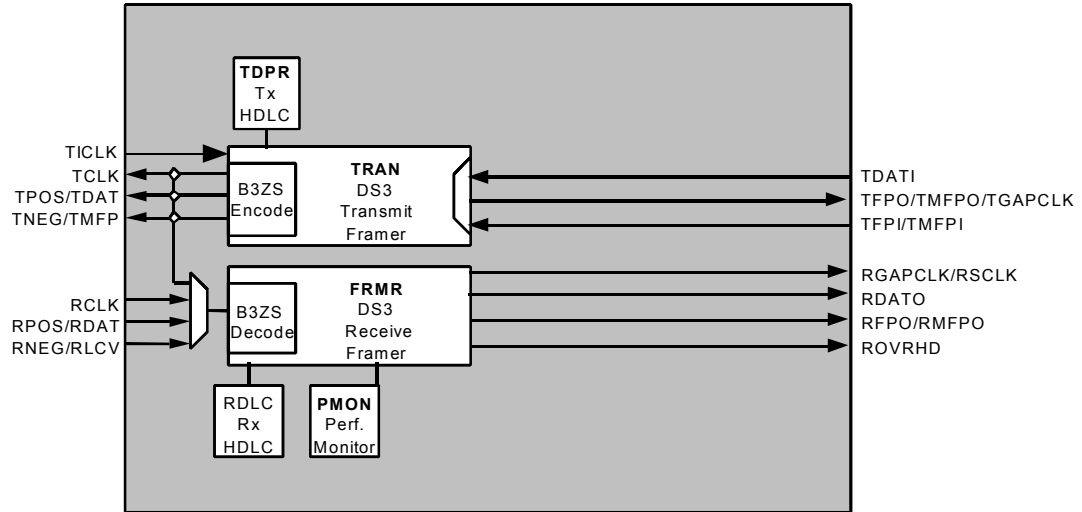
TDPR
Tx
HDLC

TICLK
TCLK
TPOS/TDAT
TNEG/TMFP

B3ZS
Encode

TRAN
DS3
Transmit
Framer

TDATI
TFPO/TMFPO/TGAPCLK
TFPI/TMFPI

RCLK
RPOS/RDAT
RNEG/RLCV

B3ZS
Decode

FRMR
DS3
Receive
Framer

RGAPCLK/RSCLK
RDATO
RFPO/RMFPO
ROVRHD

RDLC
Rx
HDLC

PMON
Perf.
Monitor